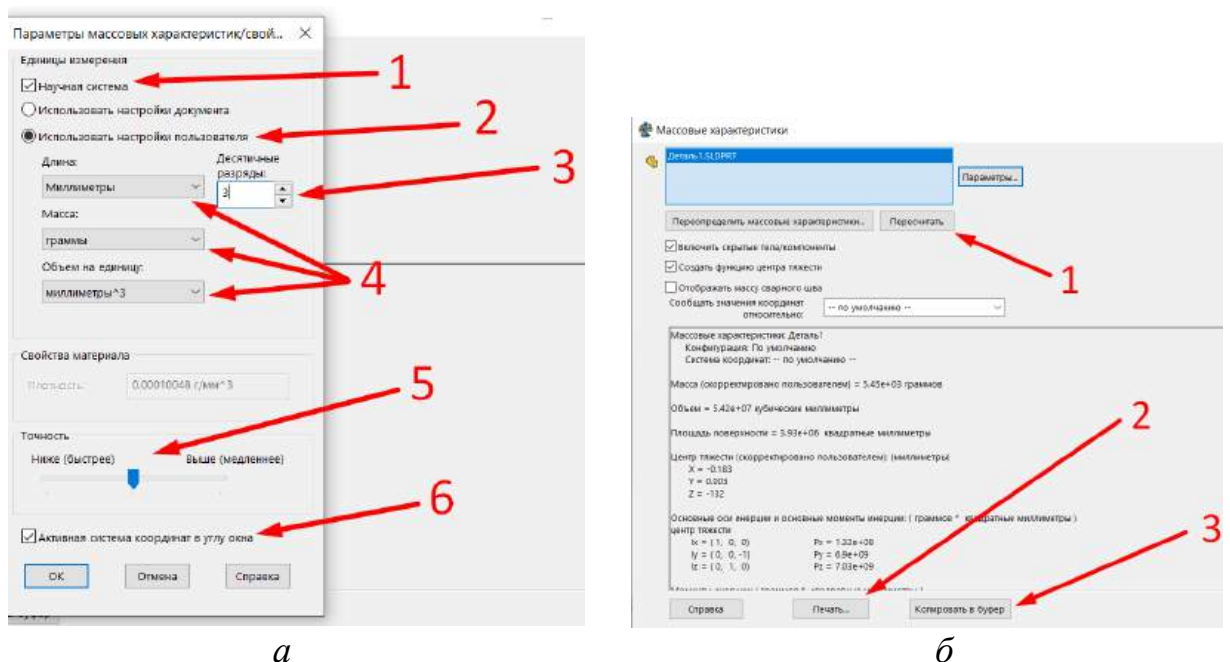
Параметры массовых характеристик/свой... ×

Единицы измерения

Научная система

Использовать настройки документа

Использовать настройки пользователя

Длина:

Миллиметры

Десятичные разряды:

3

Масса:

граммы

Объем на единицу:

миллиметры^3

Свойства материала

Плотность:

0.00010048 г/мм^3

Точность

Ниже (быстрее)

Выше (медленнее)

Активная система координат в углу окна

OK

Отмена

Справка

1

2

3

4

5

6

а

Массовые характеристики

Деталь1.SLDPRT

Параметры...

Переопределить массовые характеристики...

Пересчитать

Включить скрытые тела/компоненты

Создать функцию центра тяжести

Отображать массу сварного шва

Сообщать значения координат относительно:

-- по умолчанию --

Массовые характеристики: Деталь1
Конфигурация: По умолчанию
Система координат: -- по умолчанию --

Масса (скорректировано пользователем) = 5.45e+03 граммов

Объем = 5.42e+07 кубических миллиметры

Площадь поверхности = 5.93e+06 квадратные миллиметры

Центр тяжести (скорректировано пользователем): (миллиметры)
X = -0.183
Y = 0.003
Z = -132

Основные оси инерции и основные моменты инерции: ( граммов * квадратные миллиметры )
центр тяжести
Ix = (1, 0, 0) Px = 1.22e+08
Iy = (0, 0, -1) Py = 6.8e+09
Iz = (0, 1, 0) Pz = 7.03e+09

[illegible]

Справка

Печать...

Копировать в буфер

1

2

3

б